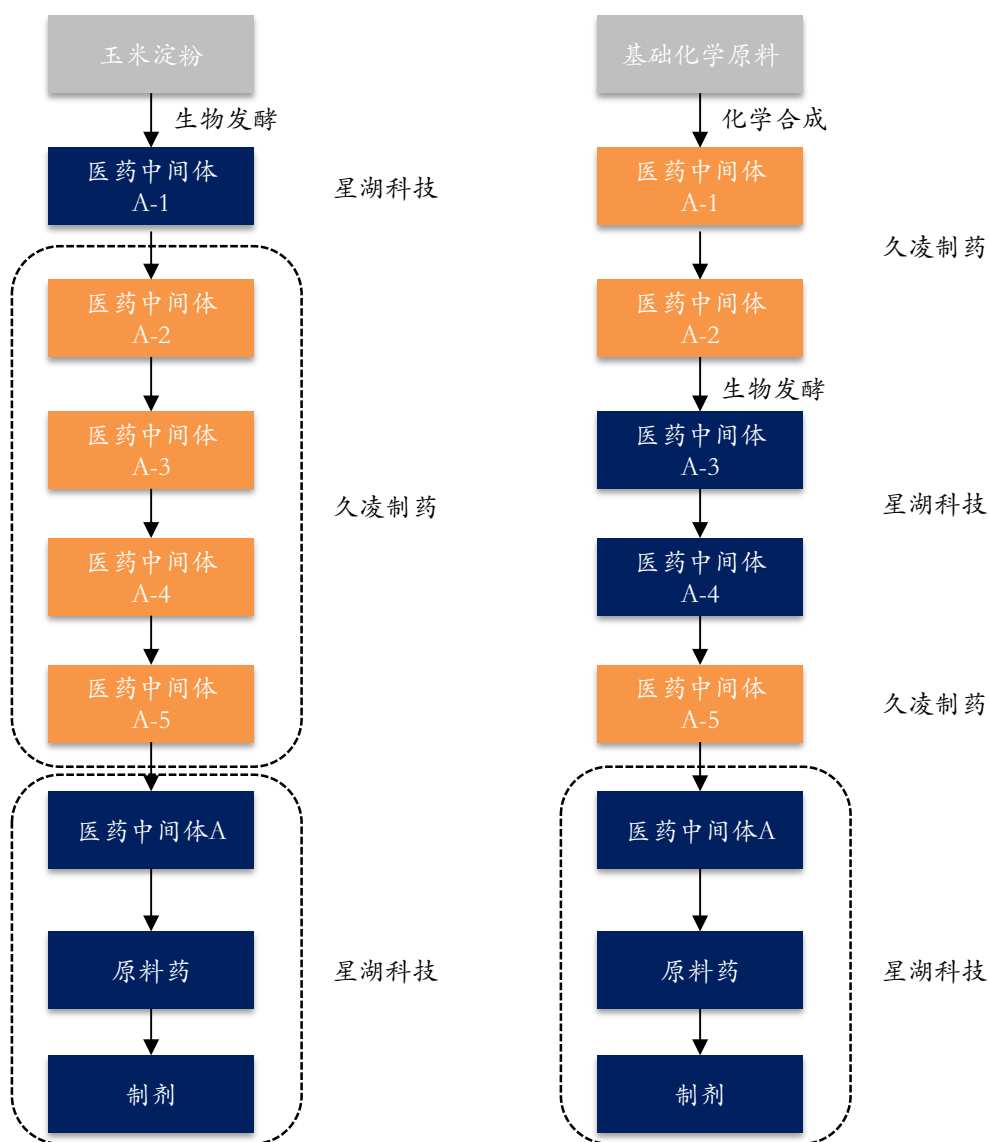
玉米淀粉

生物发酵

医药中间体
A-1

星湖科技

医药中间体
A-2

医药中间体
A-3

久凌制药

医药中间体
A-4

医药中间体
A-5

医药中间体A

原料药

星湖科技

制剂

基础化学原料

化学合成

医药中间体
A-1

久凌制药

医药中间体
A-2

生物发酵

医药中间体
A-3

星湖科技

医药中间体
A-4

医药中间体
A-5

久凌制药

医药中间体A

原料药

星湖科技

制剂